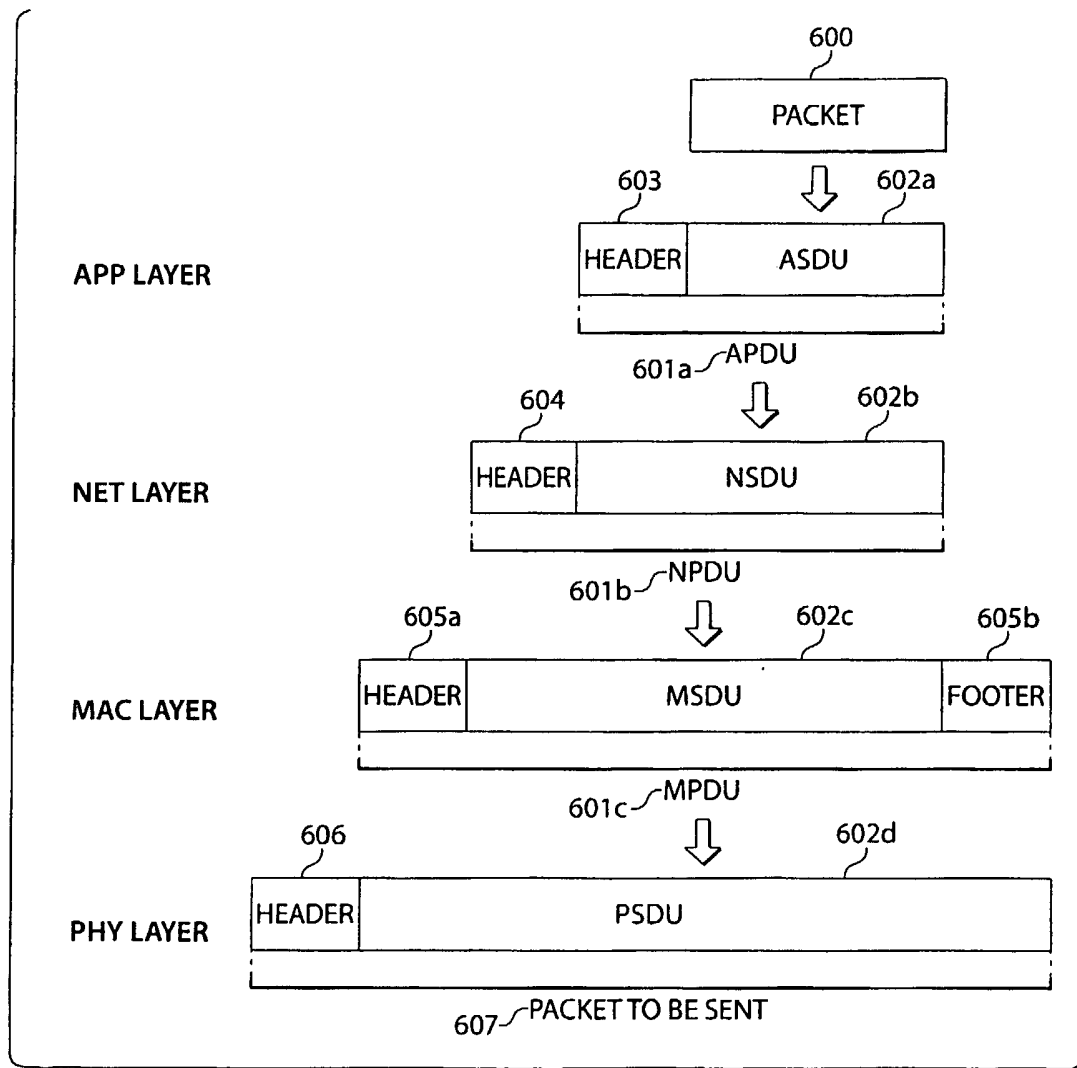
600
PACKET

603
602a
APP LAYER
HEADER
ASDU
601a
APDU

604
602b
NET LAYER
HEADER
NSDU
601b
NPDU

605a
602c
605b
MAC LAYER
HEADER
MSDU
FOOTER
601c
MPDU

606
602d
PHY LAYER
HEADER
PSDU
607
PACKET TO BE SENT